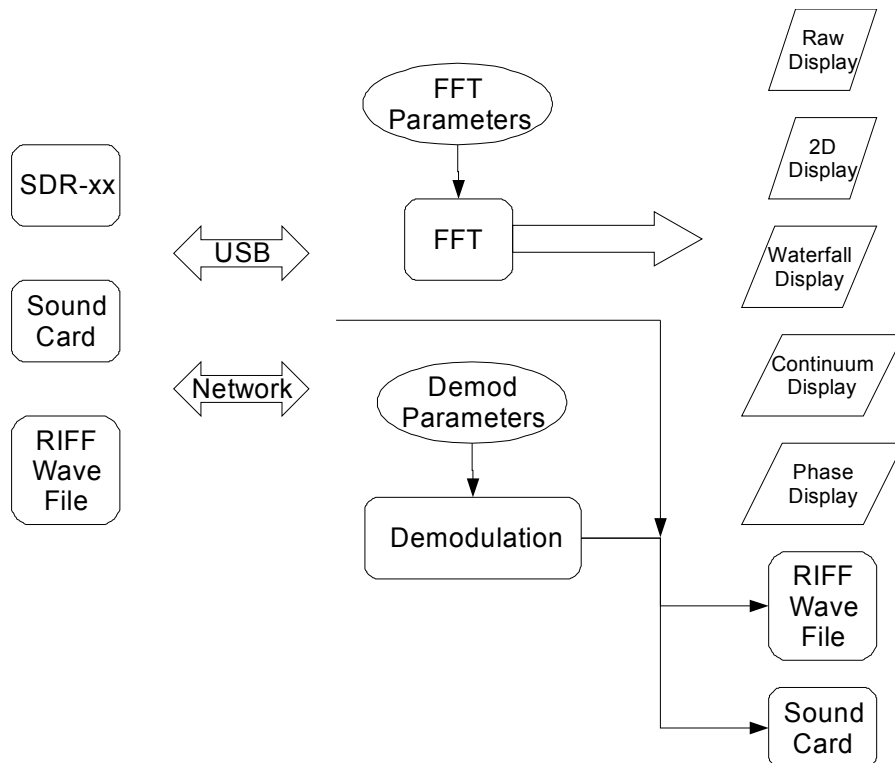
FFT Parameters

Raw Display

2D Display

SDR-xx

USB

FFT

Waterfall Display

Sound Card

Network

Demod Parameters

Continuum Display

RIFF Wave File

Phase Display

Demodulation

RIFF Wave File

Sound Card